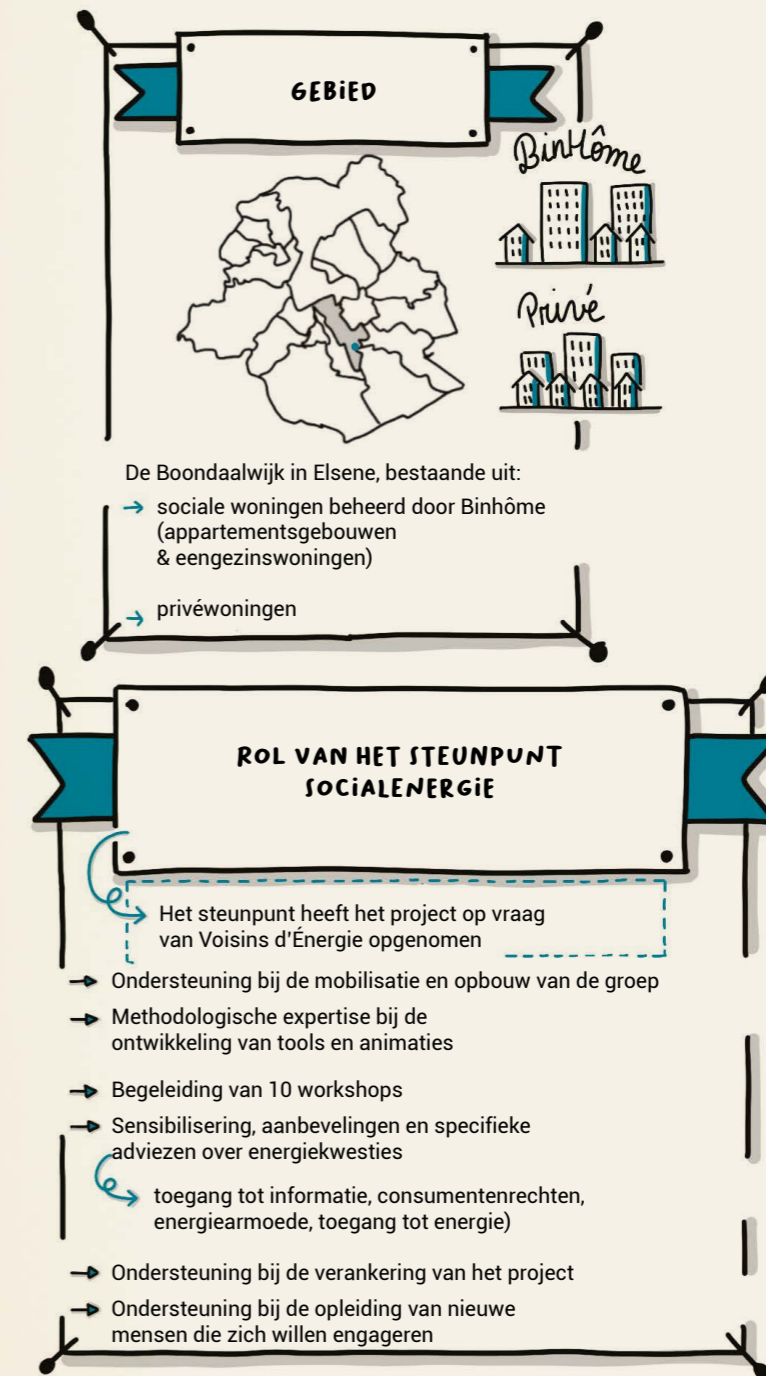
GEBIED

Binhôme

Privé

De Boondaalwijk in Elsene, bestaande uit:

→ sociale woningen beheerd door Binhôme (appartementsgebouwen & eengezinswoningen)

→ privéwoningen

ROL VAN HET STEUNPUNT SOCIALENERGIE

Het steunpunt heeft het project op vraag van Voisins d'Énergie opgenomen

→ Ondersteuning bij de mobilisatie en opbouw van de groep

→ Methodologische expertise bij de ontwikkeling van tools en animaties

→ Begeleiding van 10 workshops

→ Sensibilisering, aanbevelingen en specifieke adviezen over energiekwesties

toegang tot informatie, consumentenrechten, energiearmoede, toegang tot energie)

→ Ondersteuning bij de verankering van het project

→ Ondersteuning bij de opleiding van nieuwe mensen die zich willen engageren